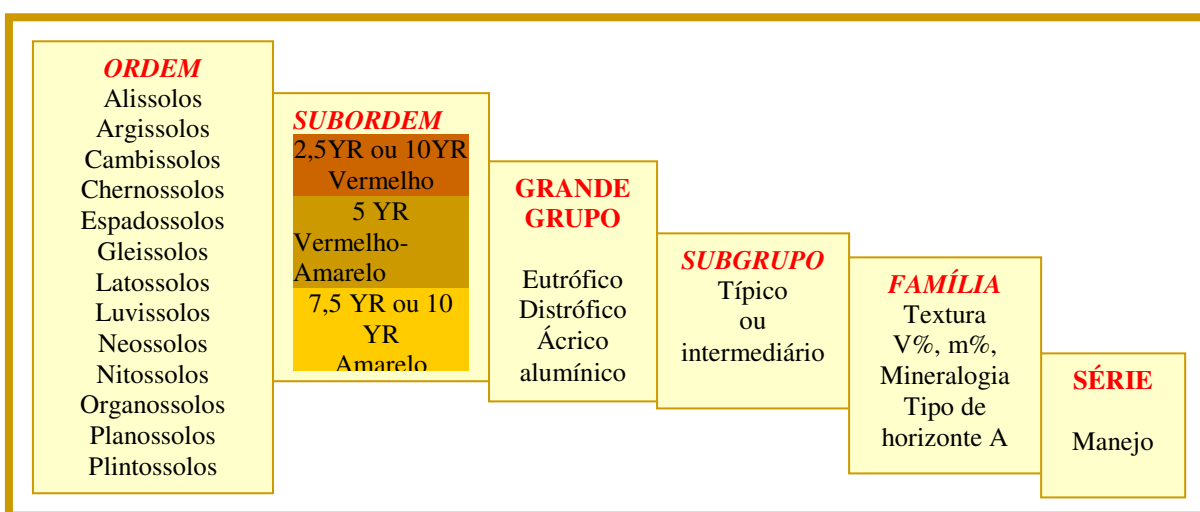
ORDEM
Alissolos
Argissolos
Cambissolos
Chernossolos
Espadossolos
Gleissolos
Latossolos
Luvissolos
Neossolos
Nitossolos
Organossolos
Planossolos
Plintossolos

SUBORDEM
2,5YR ou 10YR
Vermelho
5 YR
Vermelho-Amarelo
7,5 YR ou 10 YR
Amarelo

GRANDE GRUPO

Eutrófico
Distrófico
Ácrico
alumínico

SUBGRUPO
Típico
ou
intermediário

FAMÍLIA
Textura
V%, m%,
Mineralogia
Tipo de horizonte A

SÉRIE

Manejo